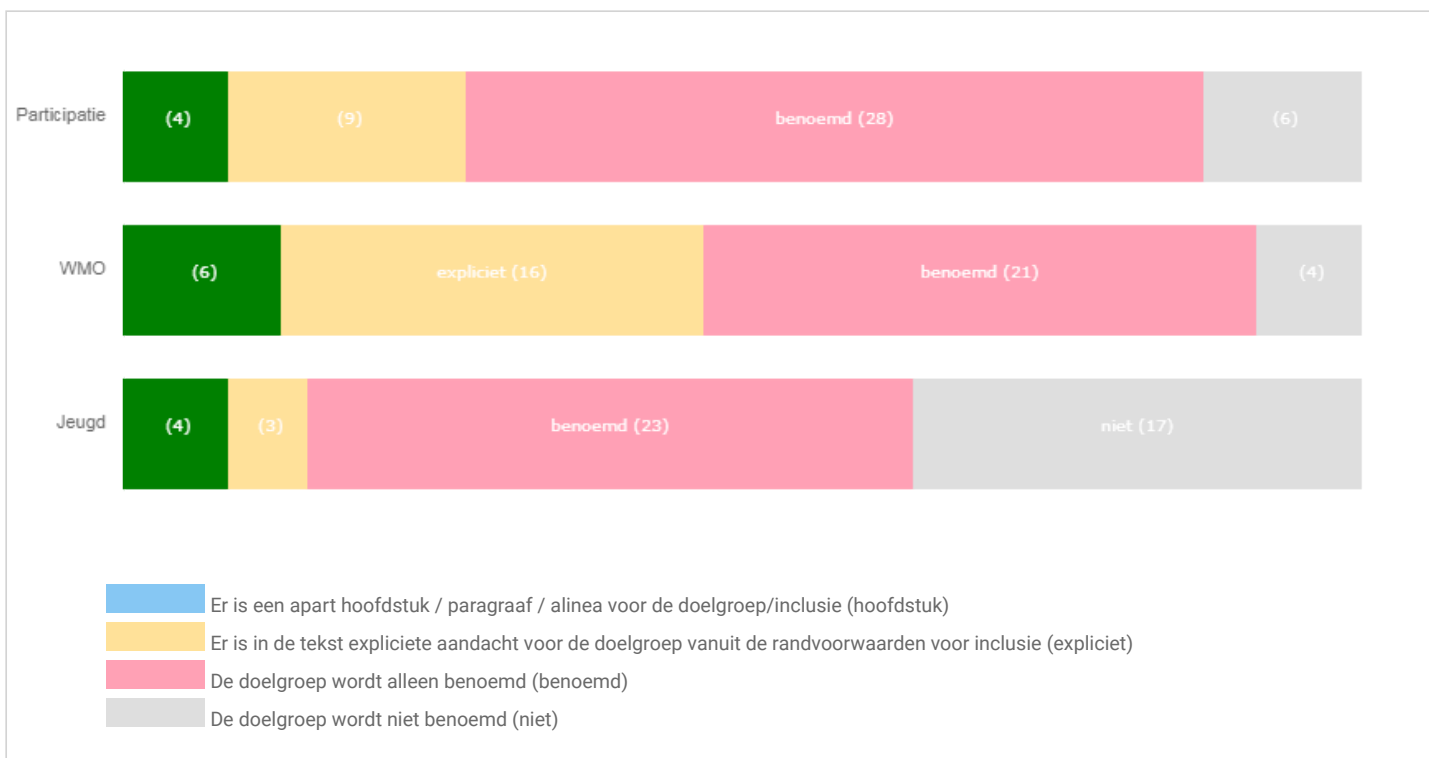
Participatie
(4)
(9)
benoemd (28)
(6)

WMO
(6)
expliciet (16)
benoemd (21)
(4)

Jeugd
(4)
(3)
benoemd (23)
niet (17)

Er is een apart hoofdstuk / paragraaf / alinea voor de doelgroep/inclusie (hoofdstuk)
Er is in de tekst expliciete aandacht voor de doelgroep vanuit de randvoorwaarden voor inclusie (expliciet)
De doelgroep wordt alleen benoemd (benoemd)
De doelgroep wordt niet benoemd (niet)